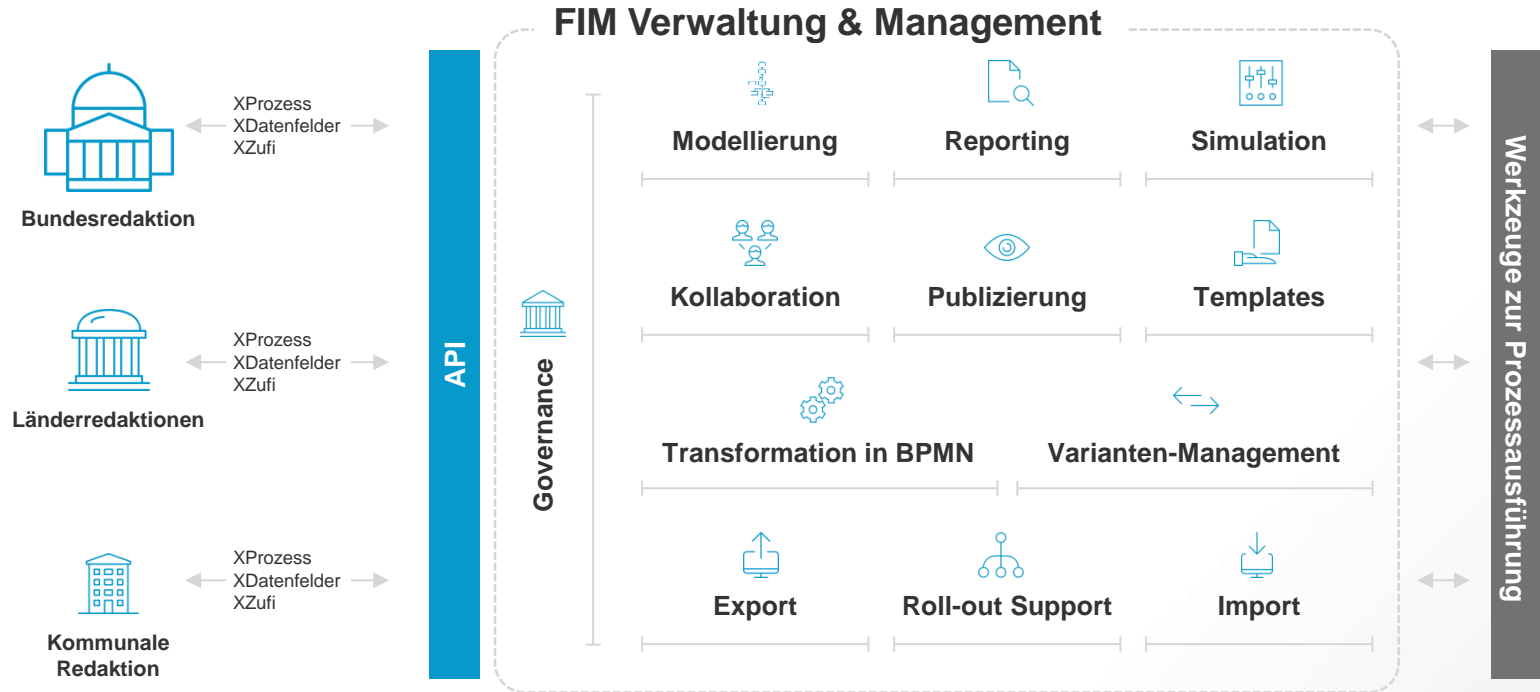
FIM Verwaltung & Management

XProzess
XDatenfelder
XZufi

Bundesredaktion

XProzess
XDatenfelder
XZufi

Länderredaktionen

XProzess
XDatenfelder
XZufi

Kommunale Redaktion

API

Governance

Modellierung

Reporting

Simulation

Kollaboration

Publizierung

Templates

Transformation in BPMN

Varianten-Management

Export

Roll-out Support

Import

Werkzeuge zur Prozessausführung